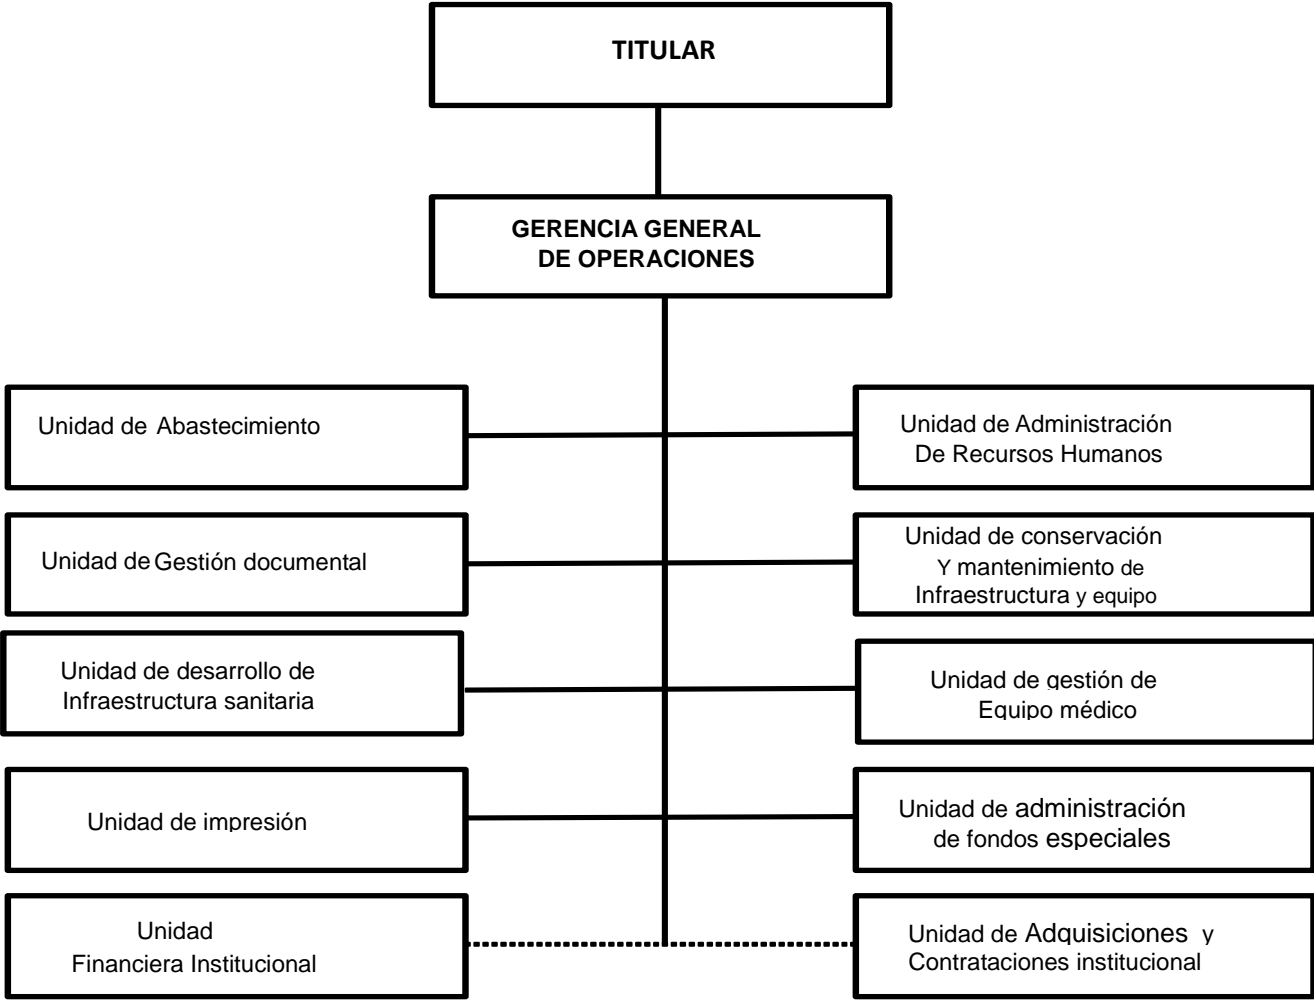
TITULAR

GERENCIA GENERAL DE OPERACIONES

Unidad de Abastecimiento

Unidad de Administración De Recursos Humanos

Unidad de Gestión documental

Unidad de conservación Y mantenimiento de Infraestructura y equipo

Unidad de desarrollo de Infraestructura sanitaria

Unidad de gestión de Equipo médico

Unidad de impresión

Unidad de administración de fondos especiales

Unidad Financiera Institucional

Unidad de Adquisiciones y Contrataciones institucional